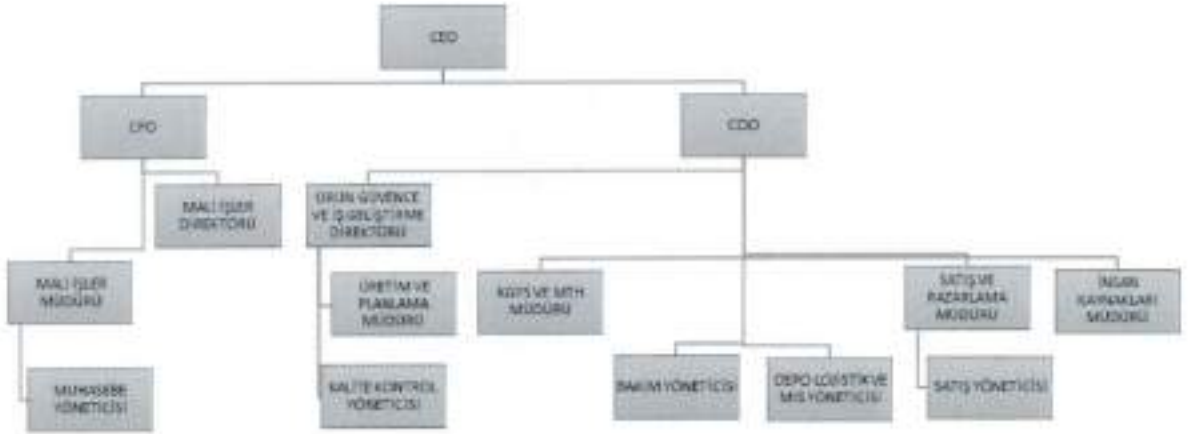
CEO

CFO

COO

MALİ İŞLER DİREKTÖRÜ

ÜRÜN GÜVENCE VE İŞ GELİŞTİRME DİREKTÖRÜ

MALİ İŞLER MÜDÜRÜ

ÜRETİM VE PLANLAMA MÜDÜRÜ

KGYS VE MTH MÜDÜRÜ

SATIŞ VE PAZARLAMA MÜDÜRÜ

İNSAN KAYNAKLARI MÜDÜRÜ

MUHASEBE YÖNETİCİSİ

KALİTE KONTROL YÖNETİCİSİ

BAKIM YÖNETİCİSİ

DEPO LOJİSTİK VE MİS YÖNETİCİSİ

SATIŞ YÖNETİCİSİ